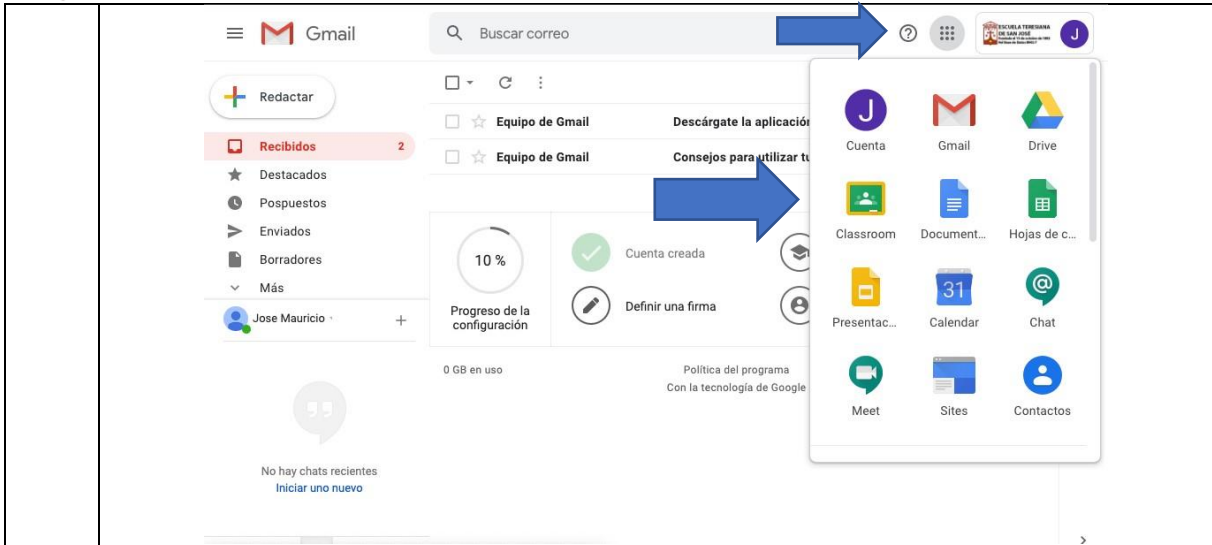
Gmail

Buscar correo

ESCUELA TERESIANA DE SAN JOSÉ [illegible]

J

Redactar

Recibidos 2

Destacados

Pospuestos

Enviados

Borradores

Más

Jose Mauricio

+

No hay chats recientes

Iniciar uno nuevo

Equipo de Gmail Descárgate la aplicación

Equipo de Gmail Consejos para utilizar tu

10 %

Progreso de la configuración

Cuenta creada

Definir una firma

0 GB en uso

Política del programa

Con la tecnología de Google

J

Cuenta

Gmail

Drive

Classroom

Document...

Hojas de c...

Presentac...

31

Calendar

Chat

Meet

Sites

Contactos